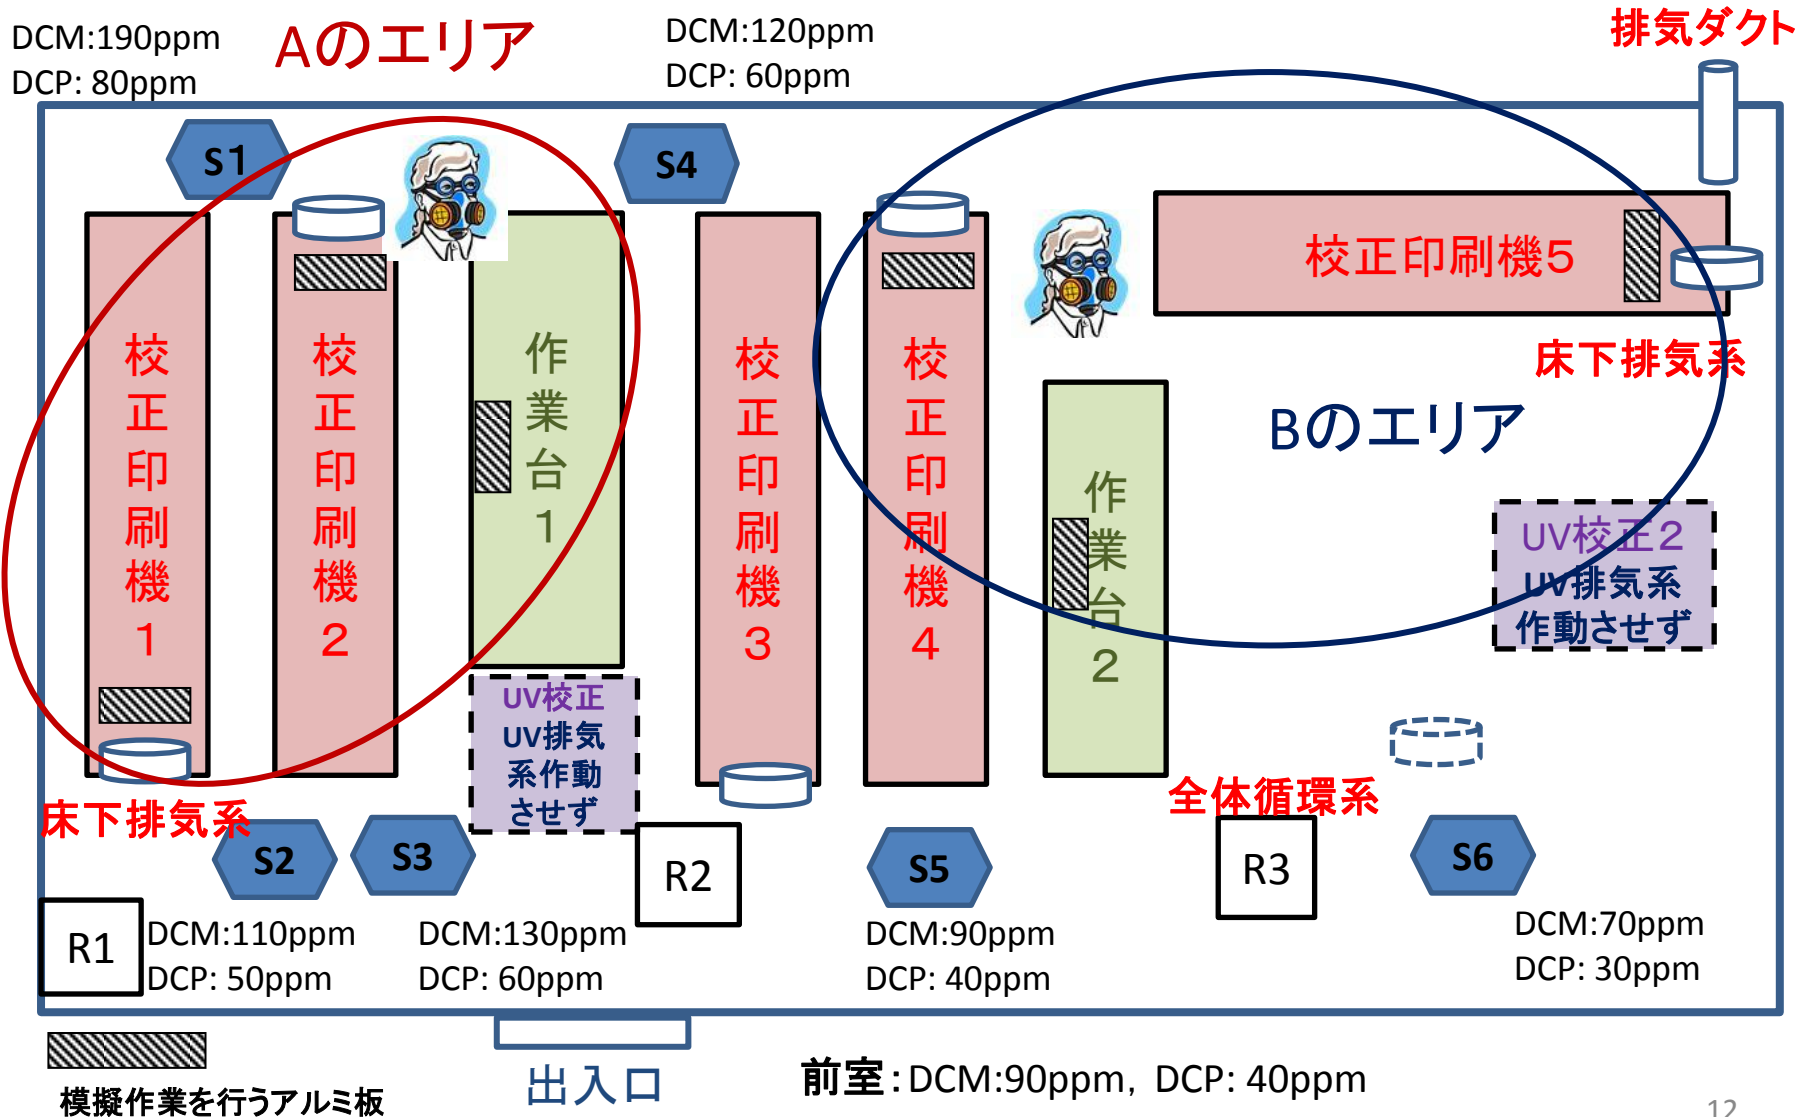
DCM:190ppm
DCP: 80ppm

Aのエリア

DCM:120ppm
DCP: 60ppm

排気ダクト

S1

S4

校正印刷機5

校正印刷機1

校正印刷機2

作業台1

校正印刷機3

校正印刷機4

床下排気系

Bのエリア

作業台2

UV校正2
UV排気系
作動させず

UV校正
UV排気系作動させず

床下排気系

全体循環系

S2

S3

R2

S5

R3

S6

R1

DCM:110ppm
DCP: 50ppm

DCM:130ppm
DCP: 60ppm

DCM:90ppm
DCP: 40ppm

DCM:70ppm
DCP: 30ppm

模擬作業を行うアルミ板

出入口

前室：DCM:90ppm，DCP: 40ppm

12